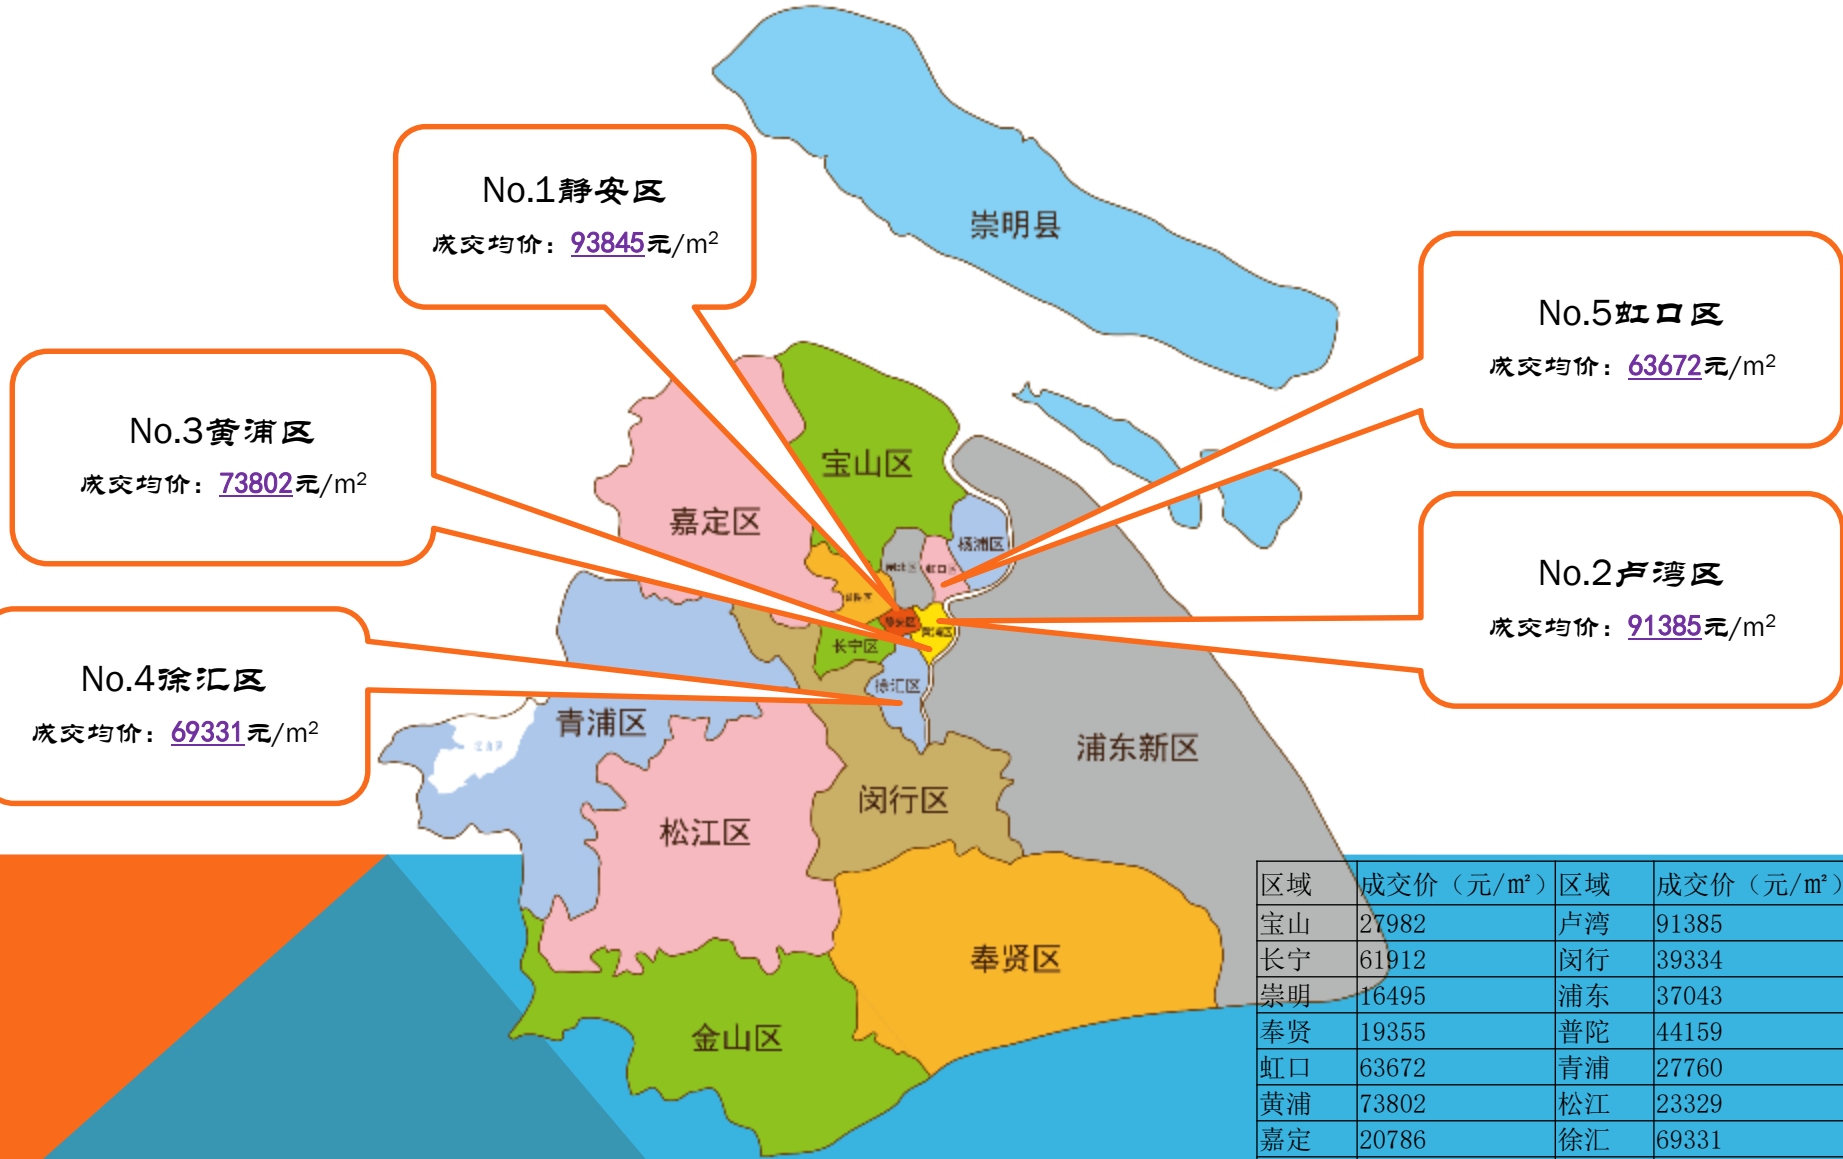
No.1静安区
成交均价：93845元/m$^2$

崇明县

No.5虹口区
成交均价：63672元/m$^2$

No.3黄浦区
成交均价：73802元/m$^2$

宝山区

嘉定区

杨浦区

No.2卢湾区
成交均价：91385元/m$^2$

长宁区

No.4徐汇区
成交均价：69331元/m$^2$

徐汇区

青浦区

浦东新区

闵行区

松江区

奉贤区

金山区

| 区域 | 成交价（元/㎡） | 区域 | 成交价（元/㎡） |
|---|---|---|---|
| 宝山 | 27982 | 卢湾 | 91385 |
| 长宁 | 61912 | 闵行 | 39334 |
| 崇明 | 16495 | 浦东 | 37043 |
| 奉贤 | 19355 | 普陀 | 44159 |
| 虹口 | 63672 | 青浦 | 27760 |
| 黄浦 | 73802 | 松江 | 23329 |
| 嘉定 | 20786 | 徐汇 | 69331 |